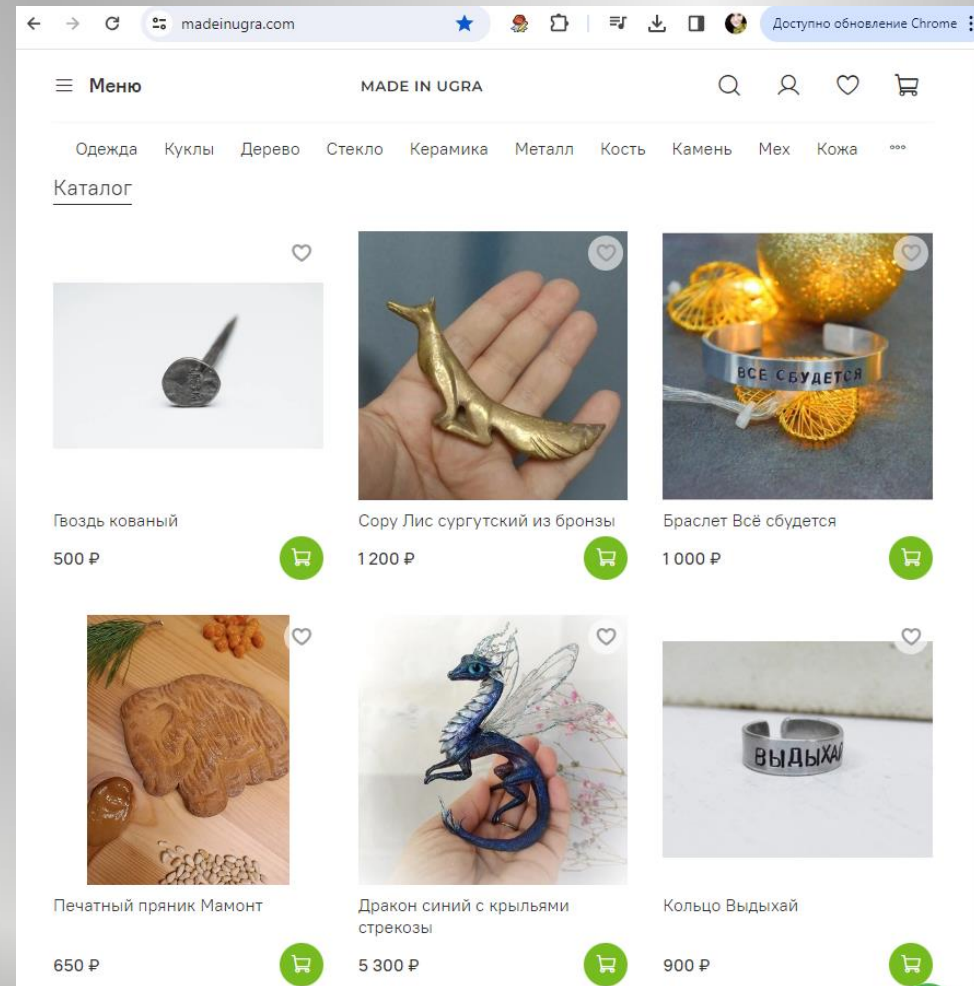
madeinugra.com

Доступно обновление Chrome

≡ Меню

MADE IN UGRA

Одежда Куклы Дерево Стекло Керамика Металл Кость Камень Мех Кожа

Каталог

ВСЕ СБУДЕТСЯ

Гвоздь кованый

500 ₽

Сору Лис сургутский из бронзы

1 200 ₽

Браслет Всё сбудется

1 000 ₽

ВЫДЫХАЙ

Печатный пряник Мамонт

650 ₽

Дракон синий с крыльями стрекозы

5 300 ₽

Кольцо Выдыхай

900 ₽